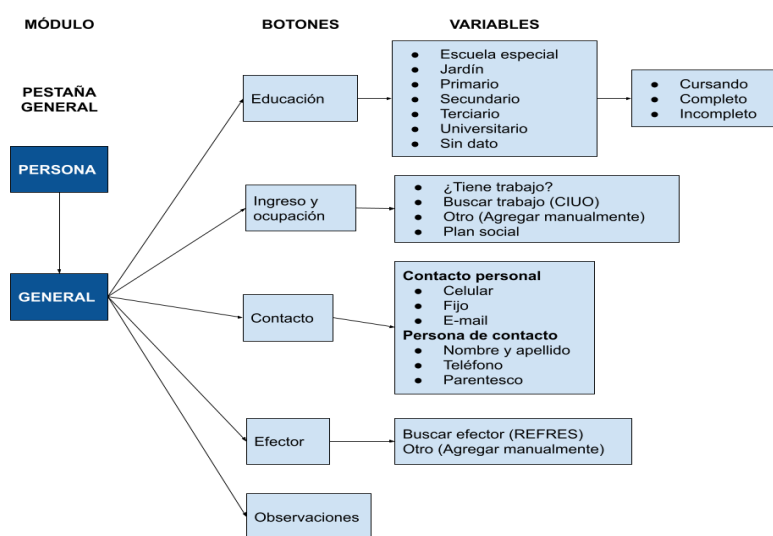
MÓDULO

BOTONES

VARIABLES

PESTAÑA GENERAL

PERSONA

GENERAL

Educación

- Escuela especial
- Jardín
- Primario
- Secundario
- Terciario
- Universitario
- Sin dato

- Cursando
- Completo
- Incompleto

Ingreso y ocupación

- ¿Tiene trabajo?
- Buscar trabajo (CIUO)
- Otro (Agregar manualmente)
- Plan social

Contacto

**Contacto personal**
- Celular
- Fijo
- E-mail

**Persona de contacto**
- Nombre y apellido
- Teléfono
- Parentesco

Efector

Buscar efector (REFRES)
Otro (Agregar manualmente)

Observaciones